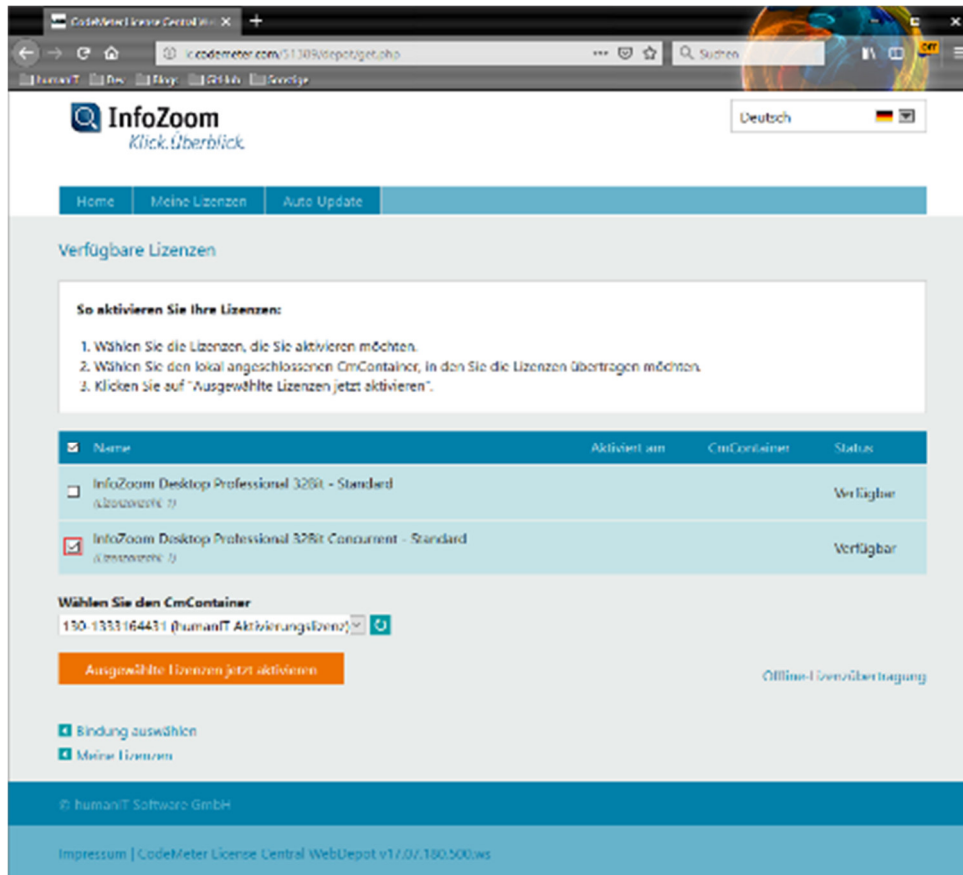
CodeMeter License Central We ×

lc.codemeter.com/51309/depot/get.php

Suchen

humanIT  Dev  Blogs  GitHub  Sonstige

InfoZoom
Klick.Überblick.

Deutsch

Home | Meine Lizenzen | Auto Update

Verfügbare Lizenzen

So aktivieren Sie Ihre Lizenzen:

1. Wählen Sie die Lizenzen, die Sie aktivieren möchten.
2. Wählen Sie den lokal angeschlossenen CmContainer, in den Sie die Lizenzen übertragen möchten.
3. Klicken Sie auf "Ausgewählte Lizenzen jetzt aktivieren".

| | Name | Aktiviert am | CmContainer | Status |
|---|---|---|---|---|
| ☐ | InfoZoom Desktop Professional 32Bit - Standard (Lizenzanzahl: 1) | | | Verfügbar |
| ☑ | InfoZoom Desktop Professional 32Bit Concurrent - Standard (Lizenzanzahl: 1) | | | Verfügbar |

Wählen Sie den CmContainer

130-1333164431 (humanIT Aktivierungslizenz)

Ausgewählte Lizenzen jetzt aktivieren

Offline-Lizenzübertragung

Bindung auswählen
Meine Lizenzen

© humanIT Software GmbH

Impressum | CodeMeter License Central WebDepot v17.07.180.500.ws